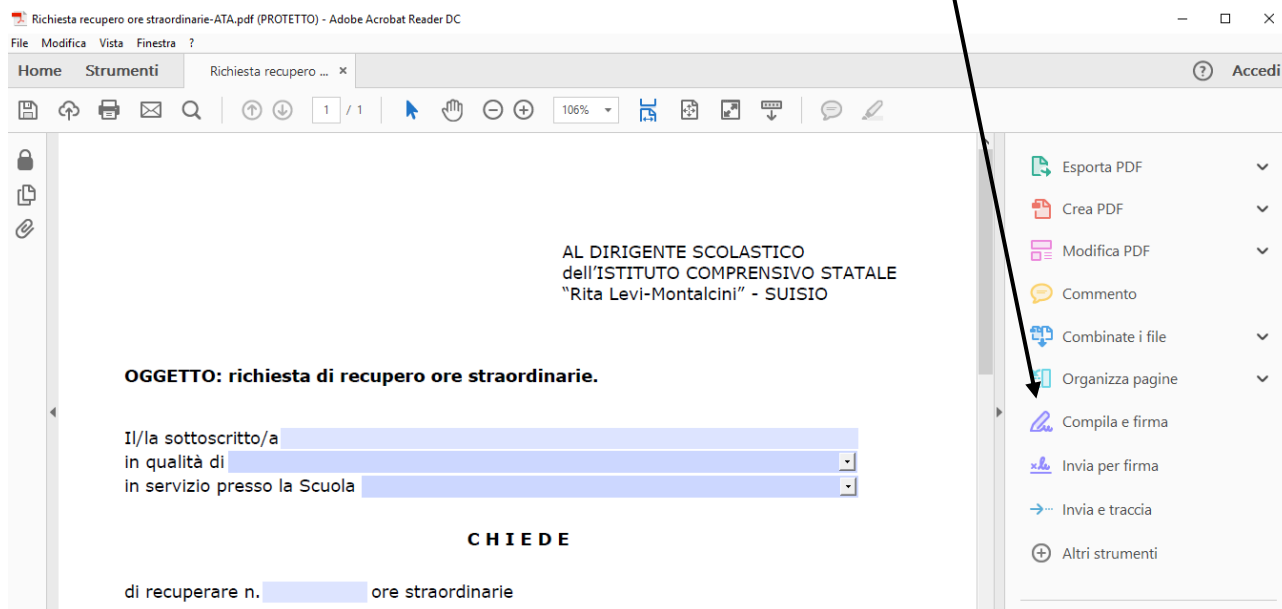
Richiesta recupero ore straordinarie-ATA.pdf (PROTETTO) - Adobe Acrobat Reader DC

File Modifica Vista Finestra ?

Home Strumenti Richiesta recupero ... ×

Accedi

1 / 1

106%

AL DIRIGENTE SCOLASTICO
dell'ISTITUTO COMPRENSIVO STATALE
"Rita Levi-Montalcini" - SUISIO

OGGETTO: richiesta di recupero ore straordinarie.

Il/la sottoscritto/a
in qualità di
in servizio presso la Scuola

C H I E D E

di recuperare n. ore straordinarie

Esporta PDF
Crea PDF
Modifica PDF
Commento
Combinate i file
Organizza pagine
Compila e firma
Invia per firma
Invia e traccia
Altri strumenti